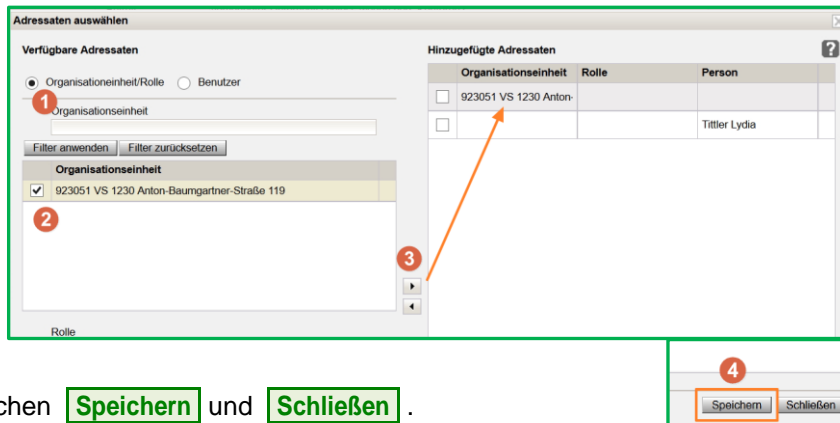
Adressaten auswählen

Verfügbare Adressaten

Organisationseinheit/Rolle Benutzer

1

Organisationseinheit

Filter anwenden Filter zurücksetzen

| | Organisationseinheit |
|---|---|
| ✔ | 923051 VS 1230 Anton-Baumgartner-Straße 119 |

2

Rolle

3

Hinzugefügte Adressaten

| | Organisationseinheit | Rolle | Person |
|---|---|---|---|
| | 923051 VS 1230 Anton- | | |
| | | | Tittler Lydia |

chen Speichern und Schließen .

4

Speichern Schließen